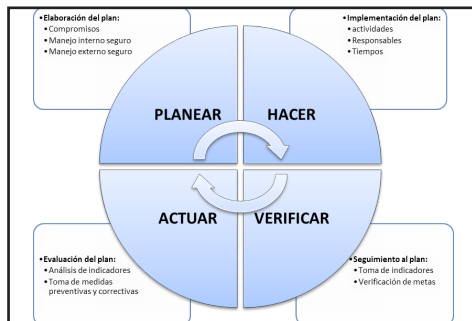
• Elaboración del plan:
  • Compromisos
  • Manejo interno seguro
  • Manejo externo seguro

• Implementación del plan:
  • actividades
  • Responsables
  • Tiempos

PLANEAR

HACER

ACTUAR

VERIFICAR

• Evaluación del plan:
  • Análisis de indicadores
  • Toma de medidas preventivas y correctivas

• Seguimiento al plan:
  • Toma de indicadores
  • Verificación de metas